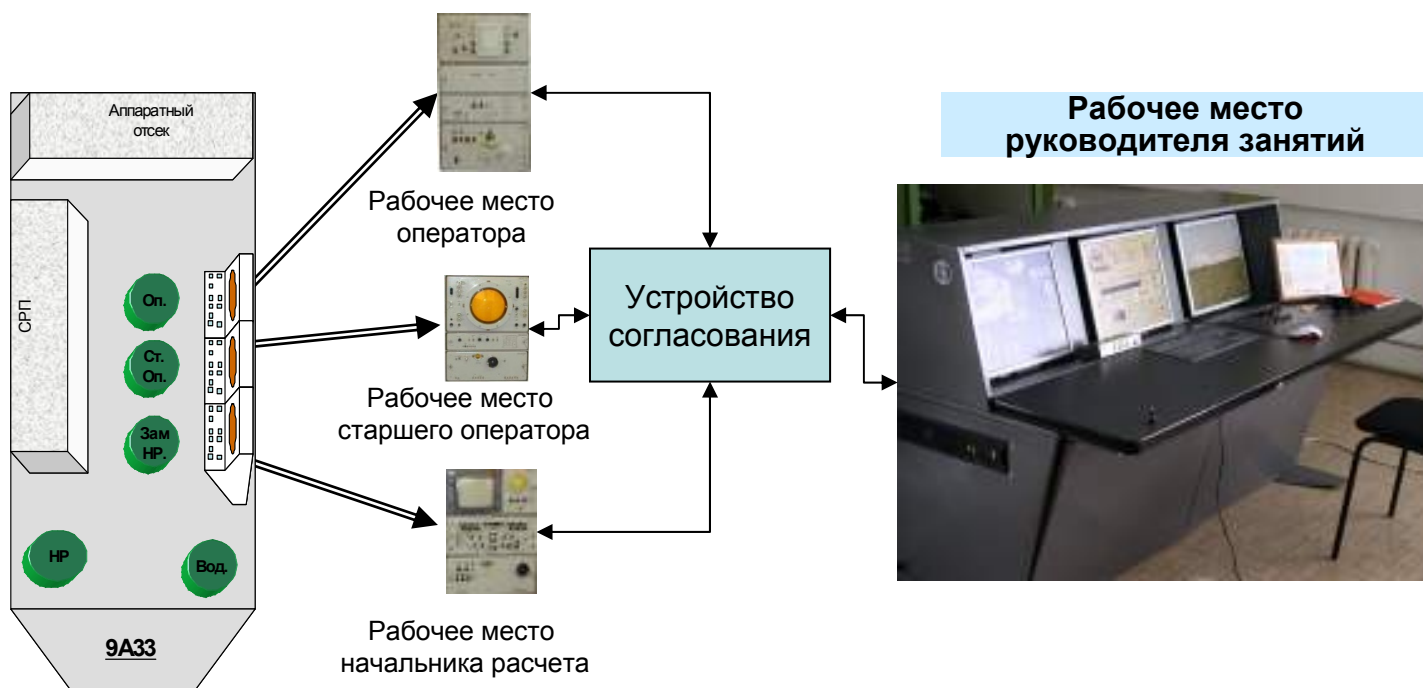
Аппаратный отсек

СРП

Оп.

Ст. Оп.

Зам НР.

НР

Вод.

9А33

Рабочее место оператора

Рабочее место старшего оператора

Рабочее место начальника расчета

Устройство согласования

Рабочее место руководителя занятий